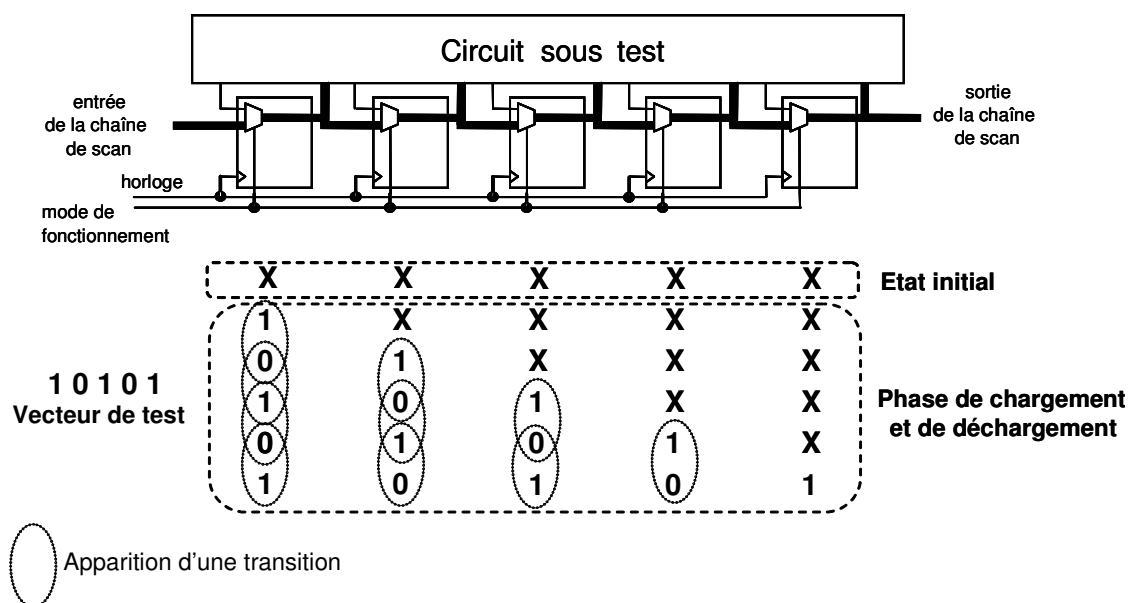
Circuit sous test

entrée de la chaîne de scan

sortie de la chaîne de scan

horloge

mode de fonctionnement

| X | X | X | X | X |
|---|---|---|---|---|

Etat initial

| 1 | X | X | X | X |
|---|---|---|---|---|
| 0 | 1 | X | X | X |
| 1 | 0 | 1 | X | X |
| 0 | 1 | 0 | 1 | X |
| 1 | 0 | 1 | 0 | 1 |

1 0 1 0 1
Vecteur de test

Phase de chargement et de déchargement

Apparition d'une transition